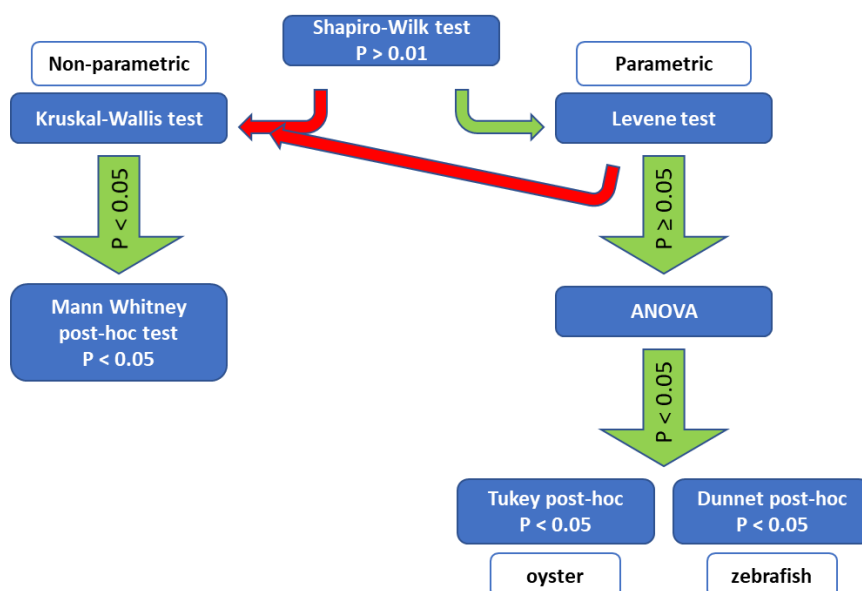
Shapiro-Wilk test
P > 0.01

Non-parametric

Parametric

Kruskal-Wallis test

Levene test

P < 0.05

P ≥ 0.05

Mann Whitney post-hoc test
P < 0.05

ANOVA

P < 0.05

Tukey post-hoc
P < 0.05

Dunnet post-hoc
P < 0.05

oyster

zebrafish